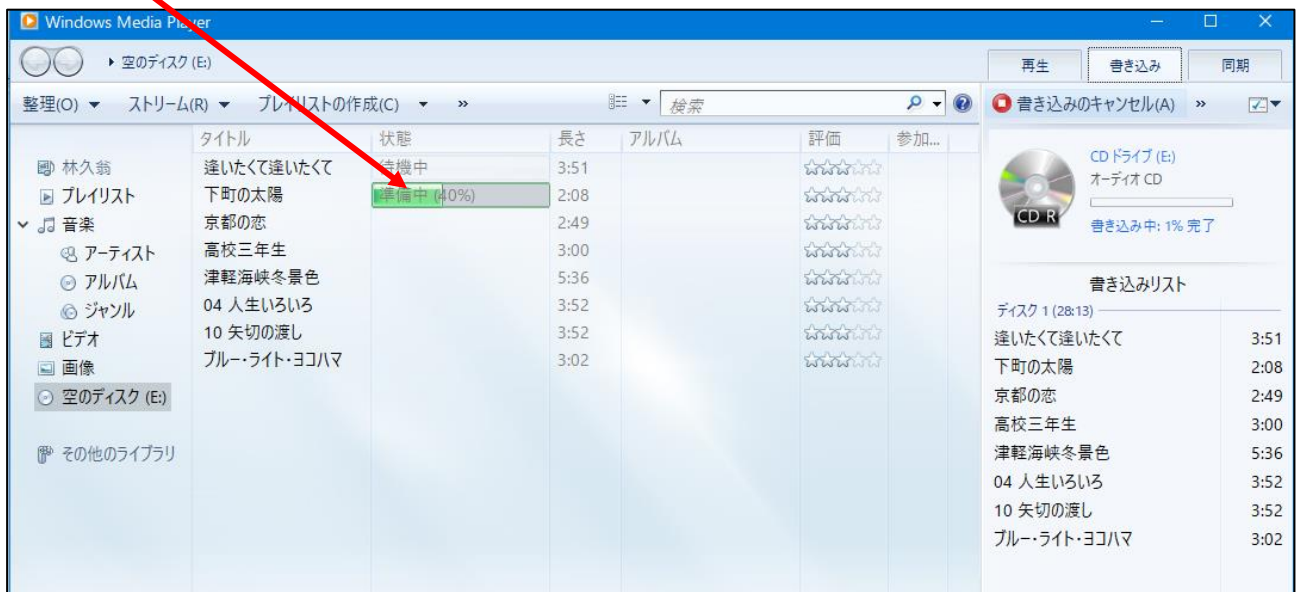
Windows Media Player

空のディスク (E:)

再生 書き込み 同期

整理(O) ▼ ストリーム(R) ▼ プレイリストの作成(C) ▼ » 検索

書き込みのキャンセル(A) »

林久翁
プレイリスト
音楽
アーティスト
アルバム
ジャンル
ビデオ
画像
空のディスク (E:)
その他のライブラリ

| タイトル | 状態 | 長さ | アルバム | 評価 | 参加... |
|---|---|---|---|---|---|
| 逢いたくて逢いたくて | 待機中 | 3:51 | | | |
| 下町の太陽 | 準備中 (40%) | 2:08 | | | |
| 京都の恋 | | 2:49 | | | |
| 高校三年生 | | 3:00 | | | |
| 津軽海峡冬景色 | | 5:36 | | | |
| 04 人生いろいろ | | 3:52 | | | |
| 10 矢切の渡し | | 3:52 | | | |
| ブルー・ライト・ヨコハマ | | 3:02 | | | |

CD ドライブ (E:)
オーディオ CD
CD R
書き込み中: 1% 完了

書き込みリスト
ディスク 1 (28:13)

| | |
|---|---|
| 逢いたくて逢いたくて | 3:51 |
| 下町の太陽 | 2:08 |
| 京都の恋 | 2:49 |
| 高校三年生 | 3:00 |
| 津軽海峡冬景色 | 5:36 |
| 04 人生いろいろ | 3:52 |
| 10 矢切の渡し | 3:52 |
| ブルー・ライト・ヨコハマ | 3:02 |